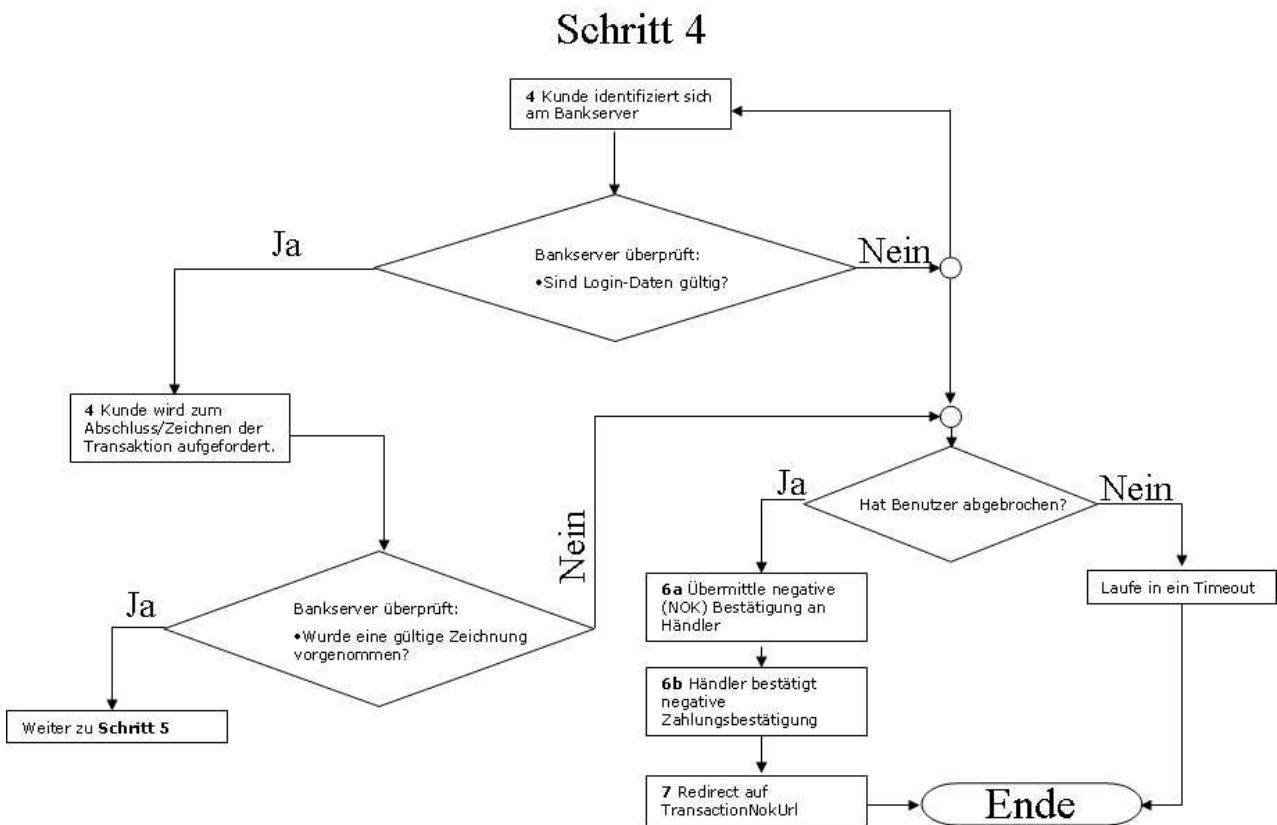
Schritt 4

**4** Kunde identifiziert sich am Bankserver

Ja

Bankserver überprüft:

•Sind Login-Daten gültig?

Nein

**4** Kunde wird zum Abschluss/Zeichnen der Transaktion aufgefordert.

Nein

Ja

Hat Benutzer abgebrochen?

Nein

Ja

Bankserver überprüft:

•Wurde eine gültige Zeichnung vorgenommen?

**6a** Übermittle negative (NOK) Bestätigung an Händler

Laufe in ein Timeout

**6b** Händler bestätigt negative Zahlungsbestätigung

Weiter zu **Schritt 5**

**7** Redirect auf TransactionNokUrl

Ende